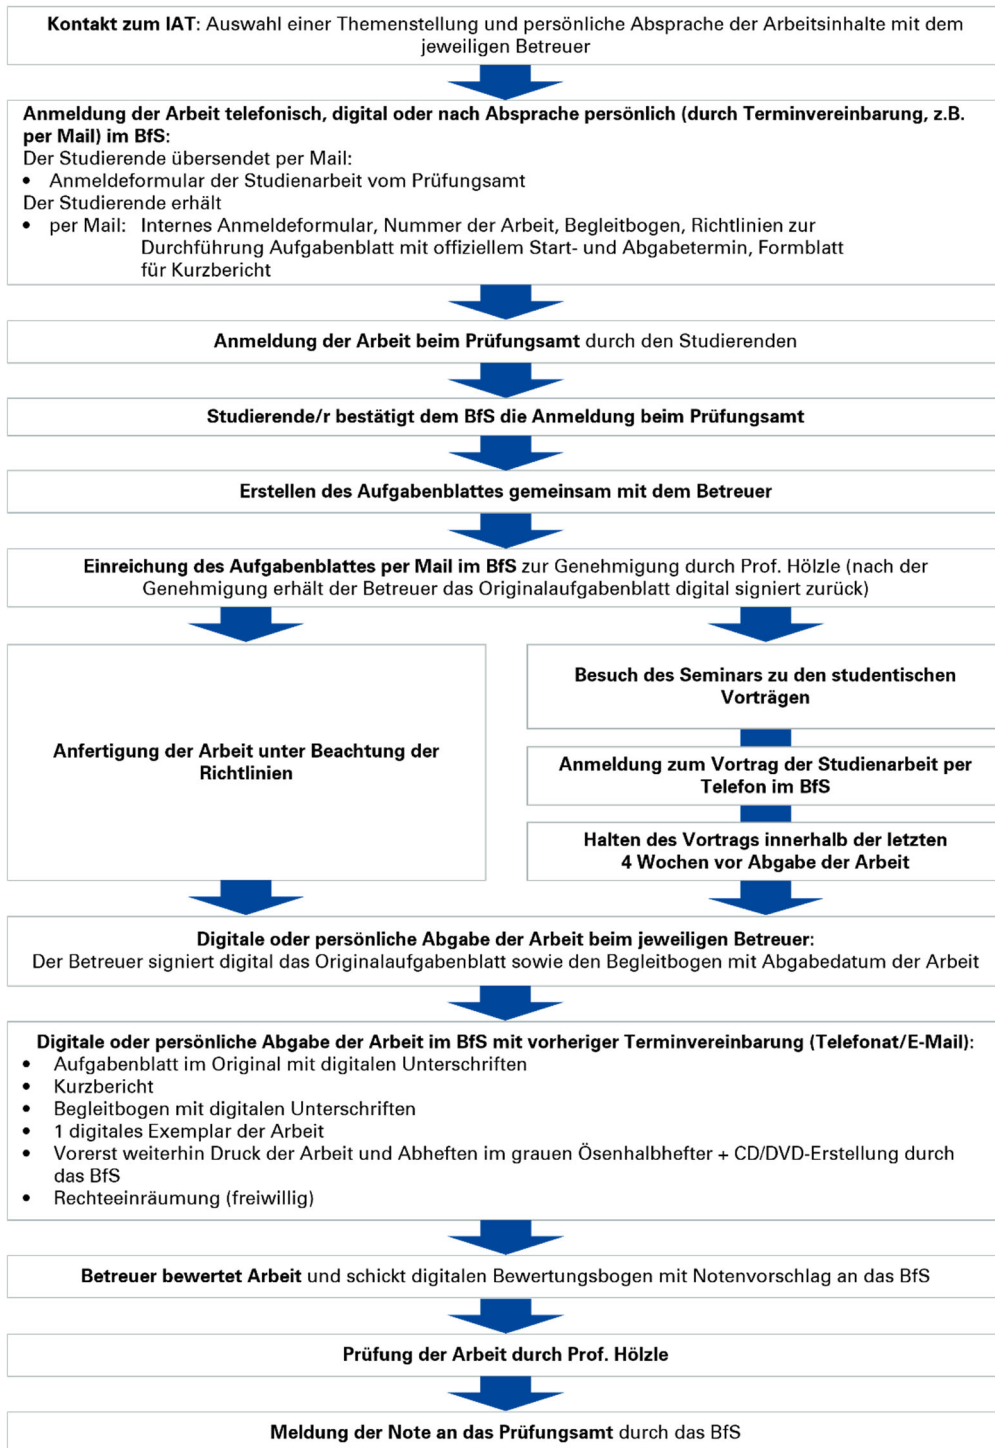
Kontakt zum IAT: Auswahl einer Themenstellung und persönliche Absprache der Arbeitsinhalte mit dem jeweiligen Betreuer

Anmeldung der Arbeit telefonisch, digital oder nach Absprache persönlich (durch Terminvereinbarung, z.B. per Mail) im BfS:
Der Studierende übersendet per Mail:
• Anmeldeformular der Studienarbeit vom Prüfungsamt
Der Studierende erhält
• per Mail: Internes Anmeldeformular, Nummer der Arbeit, Begleitbogen, Richtlinien zur Durchführung Aufgabenblatt mit offiziellem Start- und Abgabetermin, Formblatt für Kurzbericht

Anmeldung der Arbeit beim Prüfungsamt durch den Studierenden

Studierende/r bestätigt dem BfS die Anmeldung beim Prüfungsamt

Erstellen des Aufgabenblattes gemeinsam mit dem Betreuer

Einreichung des Aufgabenblattes per Mail im BfS zur Genehmigung durch Prof. Hölzle (nach der Genehmigung erhält der Betreuer das Originalaufgabenblatt digital signiert zurück)

Anfertigung der Arbeit unter Beachtung der Richtlinien

Besuch des Seminars zu den studentischen Vorträgen

Anmeldung zum Vortrag der Studienarbeit per Telefon im BfS

Halten des Vortrags innerhalb der letzten 4 Wochen vor Abgabe der Arbeit

Digitale oder persönliche Abgabe der Arbeit beim jeweiligen Betreuer:
Der Betreuer signiert digital das Originalaufgabenblatt sowie den Begleitbogen mit Abgabedatum der Arbeit

Digitale oder persönliche Abgabe der Arbeit im BfS mit vorheriger Terminvereinbarung (Telefonat/E-Mail):
• Aufgabenblatt im Original mit digitalen Unterschriften
• Kurzbericht
• Begleitbogen mit digitalen Unterschriften
• 1 digitales Exemplar der Arbeit
• Vorerst weiterhin Druck der Arbeit und Abheften im grauen Ösenhalbhefter + CD/DVD-Erstellung durch das BfS
• Rechteeinräumung (freiwillig)

Betreuer bewertet Arbeit und schickt digitalen Bewertungsbogen mit Notenvorschlag an das BfS

Prüfung der Arbeit durch Prof. Hölzle

Meldung der Note an das Prüfungsamt durch das BfS